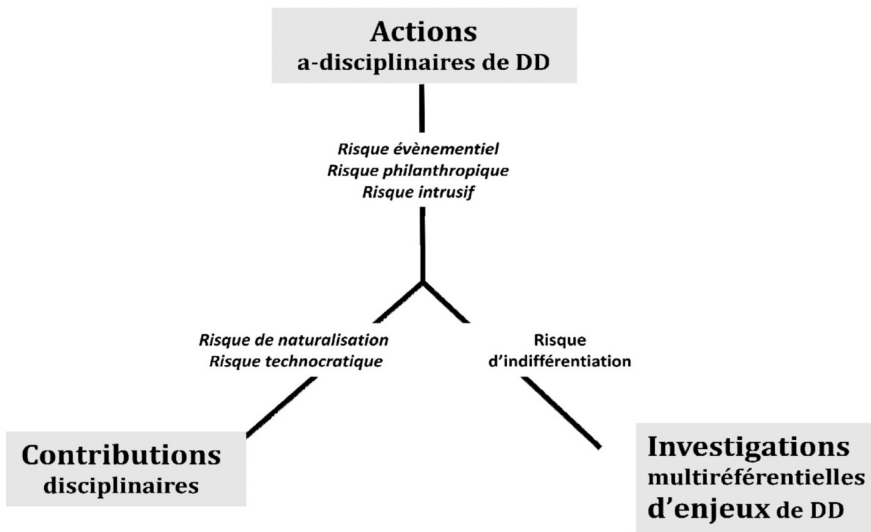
Actions
a-disciplinaires de DD

Risque évènementiel
Risque philanthropique
Risque intrusif

Risque de naturalisation
Risque technocratique

Risque
d'indifférentiation

Contributions
disciplinaires

Investigations
multiréférentielles
d'enjeux de DD